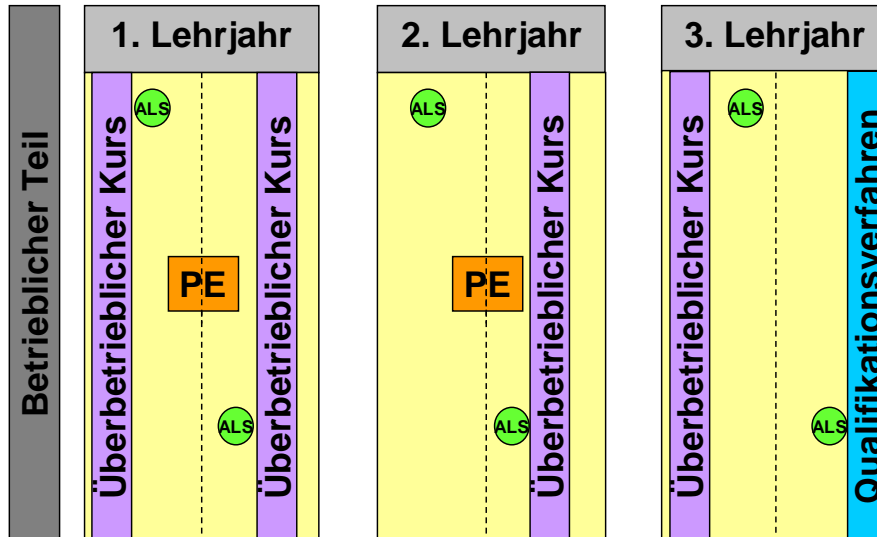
Betrieblicher Teil

1. Lehrjahr

Überbetrieblicher Kurs

ALS

PE

ALS

Überbetrieblicher Kurs

2. Lehrjahr

ALS

PE

ALS

Überbetrieblicher Kurs

3. Lehrjahr

Überbetrieblicher Kurs

ALS

ALS

Qualifikationsverfahren